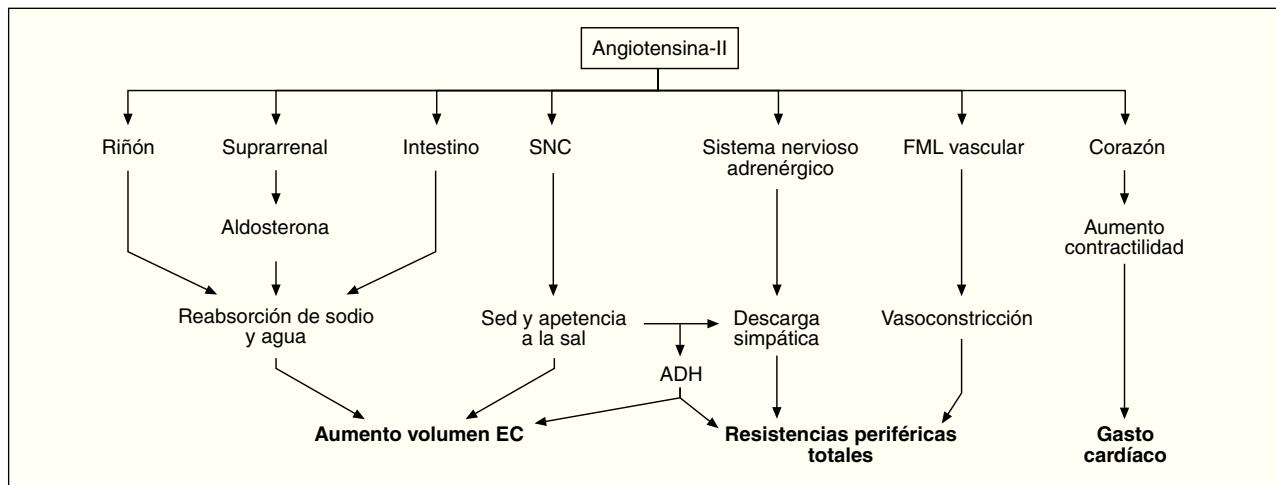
Angiotensina-II

Riñón

Suprarrenal

Intestino

SNC

Sistema nervioso adrenérgico

FML vascular

Corazón

Aldosterona

Aumento contractilidad

Reabsorción de sodio y agua

Sed y apetencia a la sal

Descarga simpática

Vasoconstricción

ADH

Aumento volumen EC

Resistencias periféricas totales

Gasto cardíaco